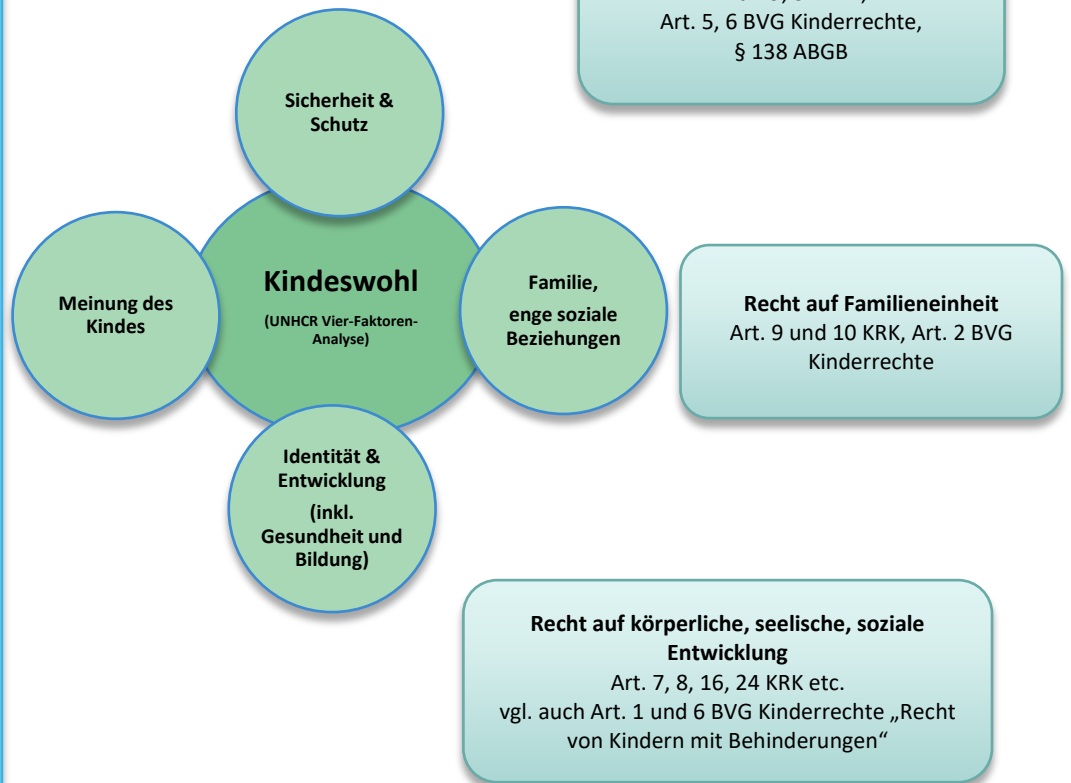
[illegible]
Art. 5, 6 BVG Kinderrechte,
§ 138 ABGB

Sicherheit & Schutz

Kindeswohl
(UNHCR Vier-Faktoren-Analyse)

Meinung des Kindes

Familie, enge soziale Beziehungen

Identität & Entwicklung
(inkl. Gesundheit und Bildung)

**Recht auf Familieneinheit**
Art. 9 und 10 KRK, Art. 2 BVG Kinderrechte

**Recht auf körperliche, seelische, soziale Entwicklung**
Art. 7, 8, 16, 24 KRK etc.
vgl. auch Art. 1 und 6 BVG Kinderrechte „Recht von Kindern mit Behinderungen"